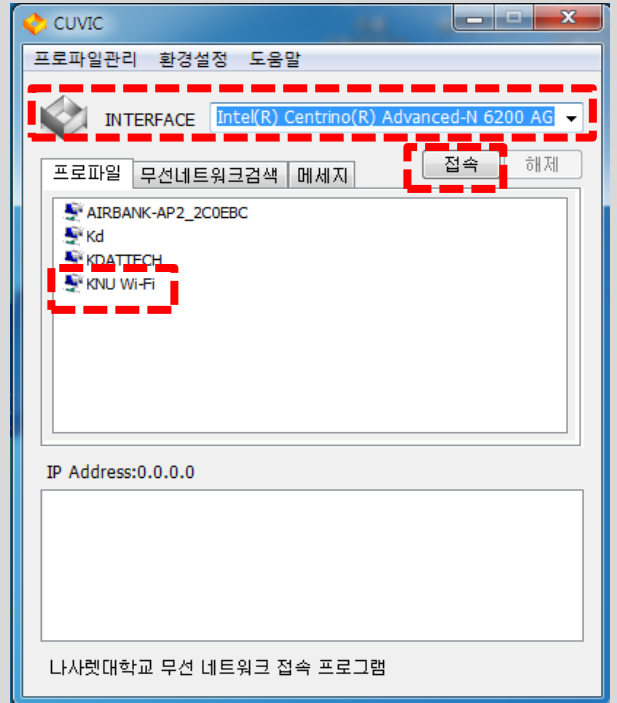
CUVIC

프로파일관리 환경설정 도움말

INTERFACE Intel(R) Centrino(R) Advanced-N 6200 AG

프로파일 무선네트워크검색 메세지

접속 해제

AIRBANK-AP2_2C0EBC
Kd
KDATTECH
KNU Wi-Fi

IP Address:0.0.0.0

나사렛대학교 무선 네트워크 접속 프로그램